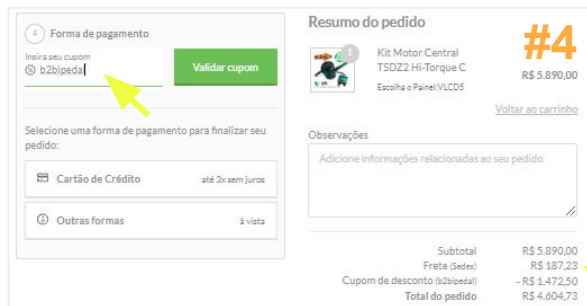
4 Forma de pagamento

Insira seu cupom
b2bipeda

Validar cupom

Selecione uma forma de pagamento para finalizar seu pedido:

Cartão de Crédito
até 2x sem juros

Outras formas
à vista

Resumo do pedido

#4

1
Kit Motor Central TSDZ2 Hi-Torque C
R$ 5.890,00
Escolha o Painel:VLCD5

Voltar ao carrinho

Observações

Adicione informações relacionadas ao seu pedido

Subtotal R$ 5.890,00
Frete (Sedex) R$ 187,23
Cupom de desconto (b2bipedal) - R$ 1.472,50
Total do pedido R$ 4.604,73